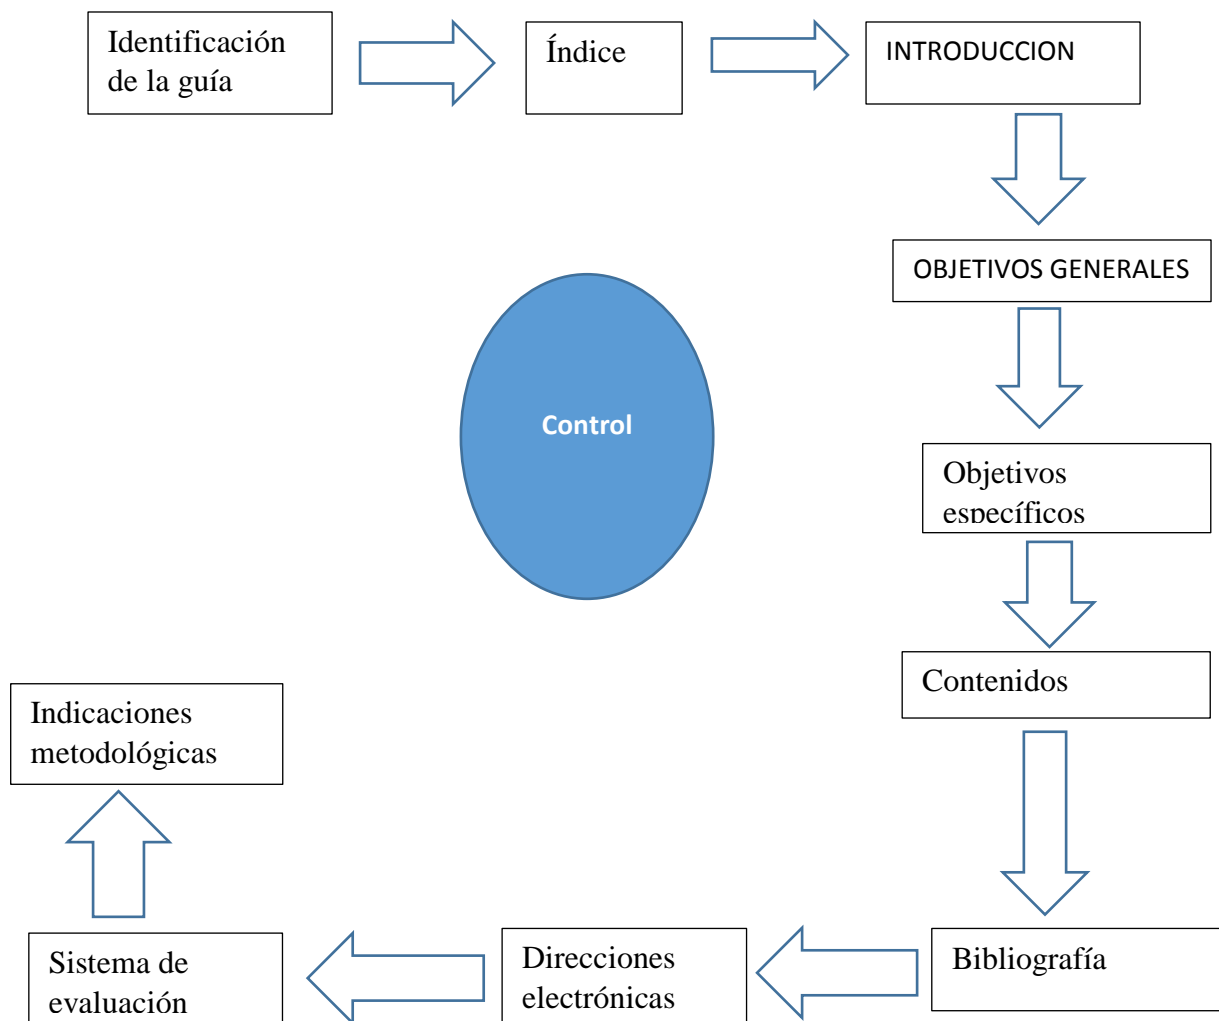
Identificación de la guía

Índice

INTRODUCCION

OBJETIVOS GENERALES

Control

Objetivos específicos

Contenidos

Indicaciones metodológicas

Bibliografía

Direcciones electrónicas

Sistema de evaluación